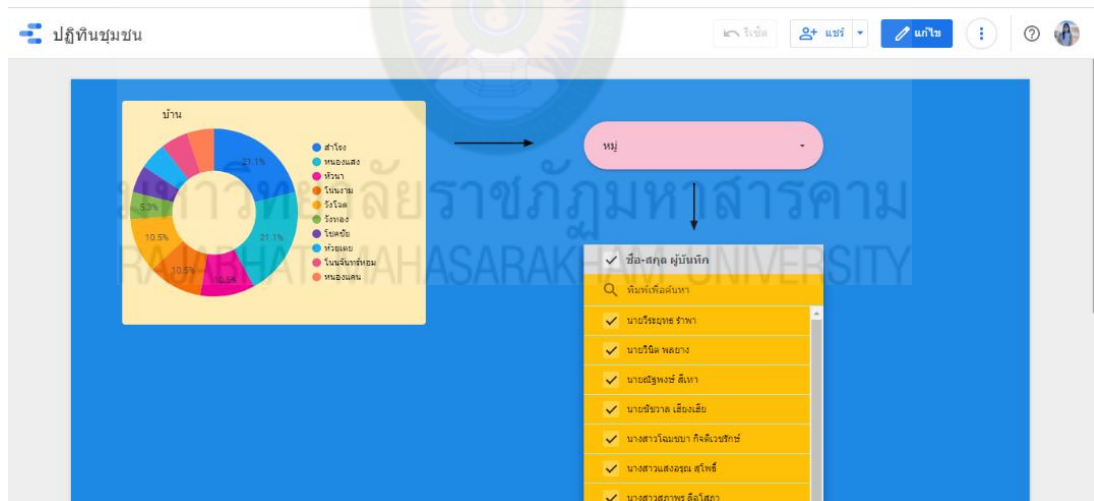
ปฏิทินชุมชน

รีเซ็ต

แชร์

แก้ไข

บ้าน

21.1%

21.1%

5.3%

10.5%

10.5%

10.5%

สำโรง
หนองแสง
หัวนา
โนนงาม
วังโจด
วังทอง
โขคขัย
ห้วยเตย
โนนจันทร์หอม
หนองแคน

หมู่

ชื่อ-สกุล ผู้บันทึก

พิมพ์เพื่อค้นหา

นายวีระยุทธ ร่าพา

นายวินิต พลยาง

นายณัฐพงษ์ สีเทา

นายชัชวาล เสียงเสีย

นางสาวโฉมขบา กิจติเวชรักษ์

นางสาวแสงอรุณ สุโพธิ์

นางสาวสุภาพร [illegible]

มหาวิทยาลัยราชภัฏมหาสารคาม
RAJABHAT MAHASARAKHAM UNIVERSITY